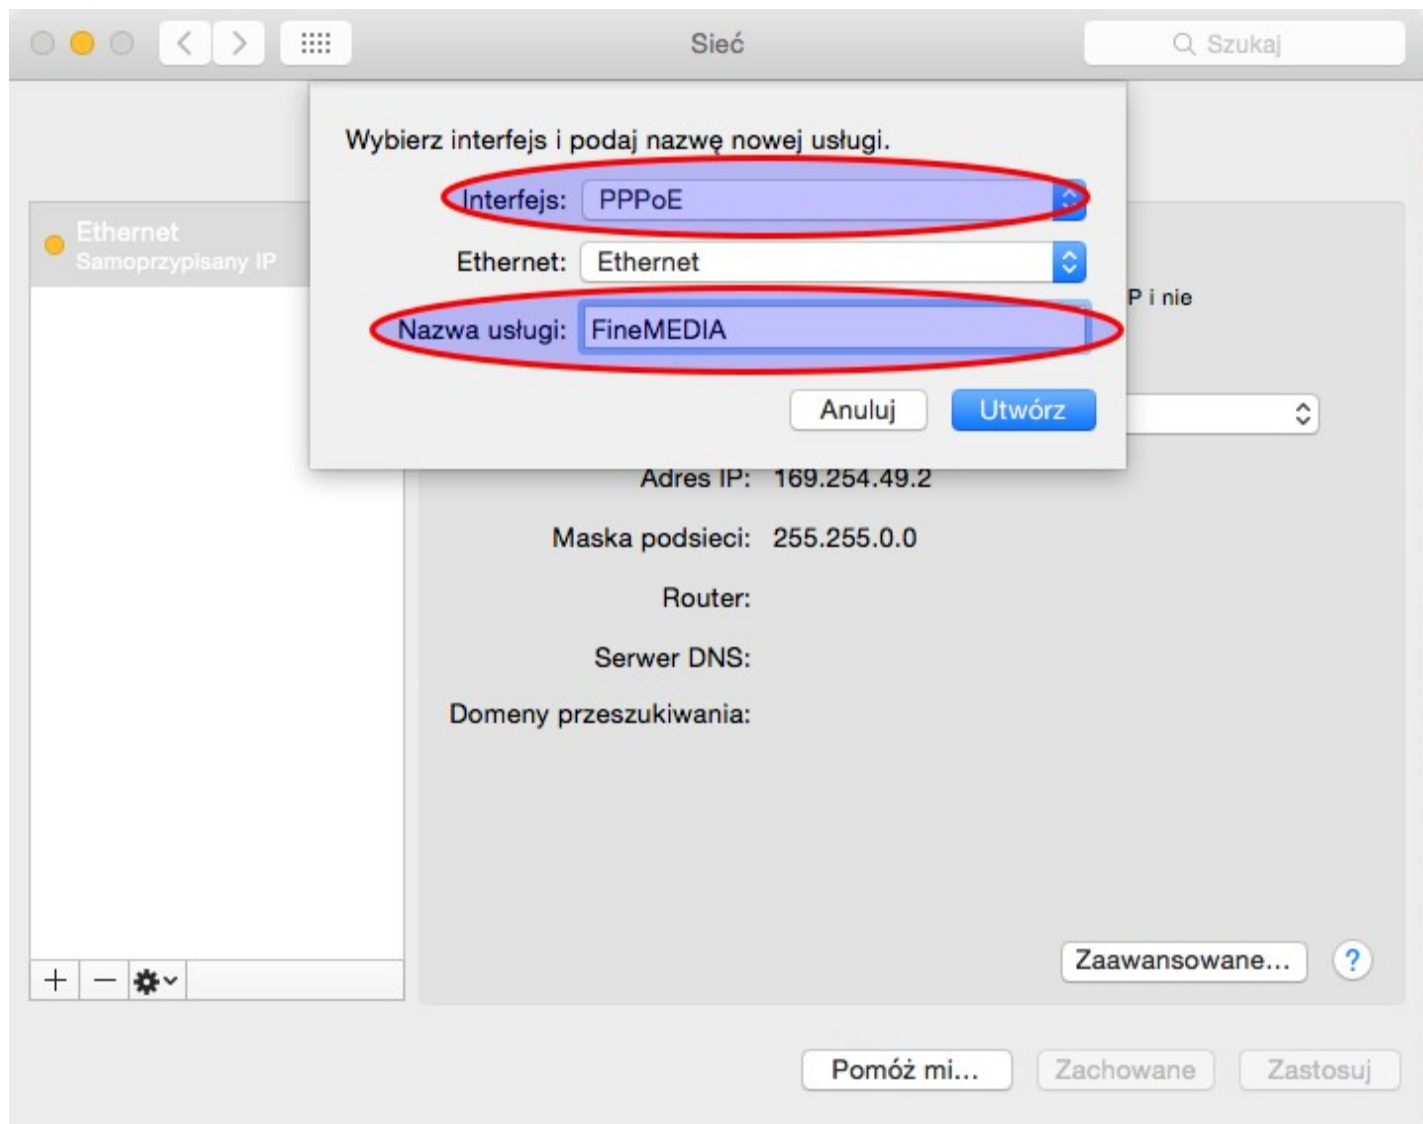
Sieć

Szukaj

Wybierz interfejs i podaj nazwę nowej usługi.

Interfejs: PPPoE

Ethernet: Ethernet

Nazwa usługi: FineMEDIA

Anuluj Utwórz

Ethernet
Samoprzypisany IP

P i nie

Adres IP: 169.254.49.2

Maska podsieci: 255.255.0.0

Router:

Serwer DNS:

Domeny przeszukiwania:

Zaawansowane...

?

Pomóż mi... Zachowane Zastosuj